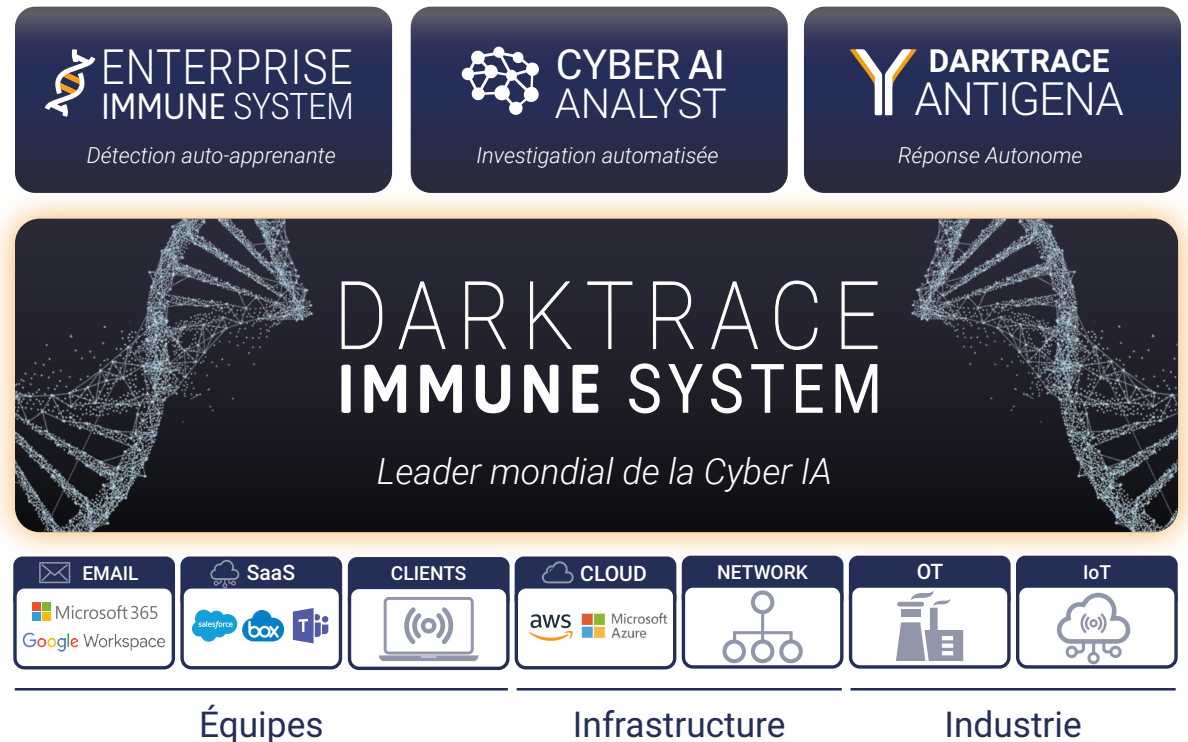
ENTERPRISE IMMUNE SYSTEM
Détection auto-apprenante

CYBER AI ANALYST
Investigation automatisée

DARKTRACE ANTIGENA
Réponse Autonome

DARKTRACE
IMMUNE SYSTEM
Leader mondial de la Cyber IA

EMAIL
Microsoft 365
Google Workspace

SaaS
salesforce box T

CLIENTS

CLOUD
aws Microsoft Azure

NETWORK

OT

IoT

Équipes

Infrastructure

Industrie